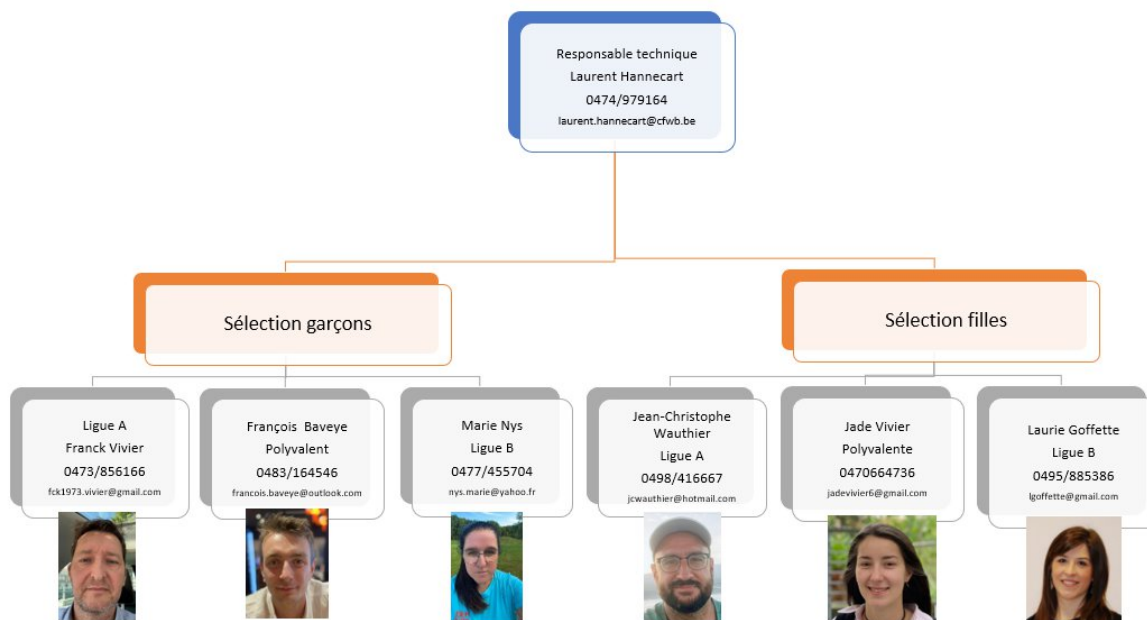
Responsable technique
Laurent Hannecart
0474/979164
laurent.hannecart@cfwb.be

Sélection garçons

Sélection filles

Ligue A
Franck Vivier
0473/856166
fck1973.vivier@gmail.com

François Baveye
Polyvalent
0483/164546
francois.baveye@outlook.com

Marie Nys
Ligue B
0477/455704
nys.marie@yahoo.fr

Jean-Christophe Wauthier
Ligue A
0498/416667
jcwauthier@hotmail.com

Jade Vivier
Polyvalente
0470664736
jadevivier6@gmail.com

Laurie Goffette
Ligue B
0495/885386
lgoffette@gmail.com